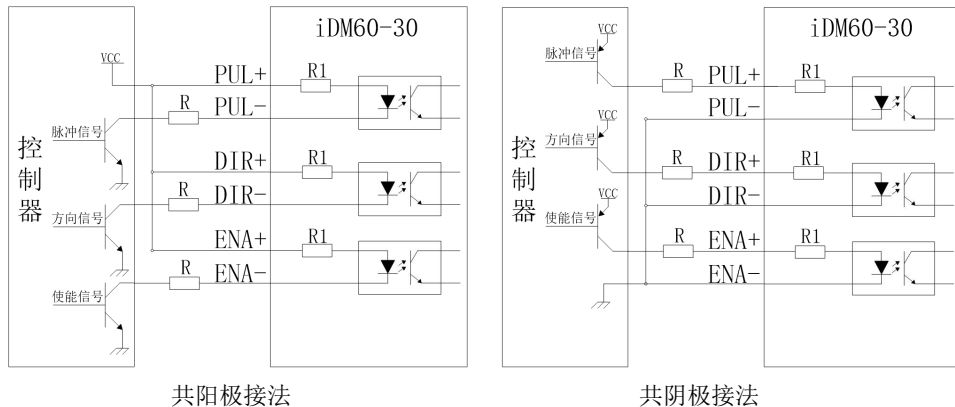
iDM60-30

控
制
器

VCC
脉冲信号
方向信号
使能信号

R
R
R

PUL+
PUL-
DIR+
DIR-
ENA+
ENA-

R1
R1
R1

共阳极接法

iDM60-30

控
制
器

VCC
脉冲信号
VCC
方向信号
VCC
使能信号

R
R
R

PUL+
PUL-
DIR+
DIR-
ENA+
ENA-

R1
R1
R1

共阴极接法